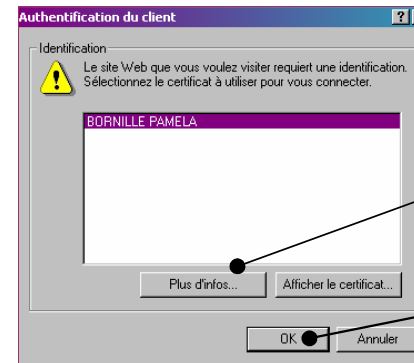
Authentification du client

?

Identification

Le site Web que vous voulez visiter requiert une identification. Sélectionnez le certificat à utiliser pour vous connecter.

BORNILLE PAMELA

Plus d'infos...

Afficher le certificat...

OK

Annuler